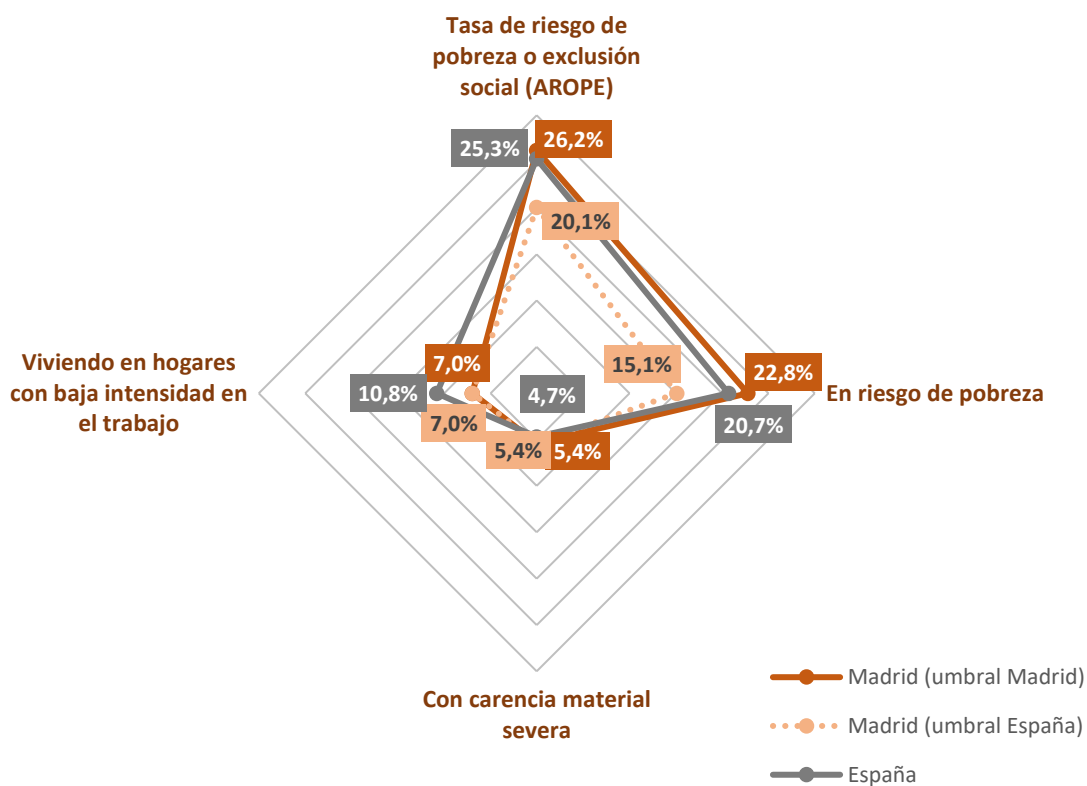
Tasa de riesgo de pobreza o exclusión social (AROPE)

25,3%
26,2%
20,1%

Viviendo en hogares con baja intensidad en el trabajo

7,0%
10,8%
7,0%
4,7%
15,1%
22,8%
20,7%

En riesgo de pobreza

5,4%
5,4%

Con carencia material severa

Madrid (umbral Madrid)
Madrid (umbral España)
España